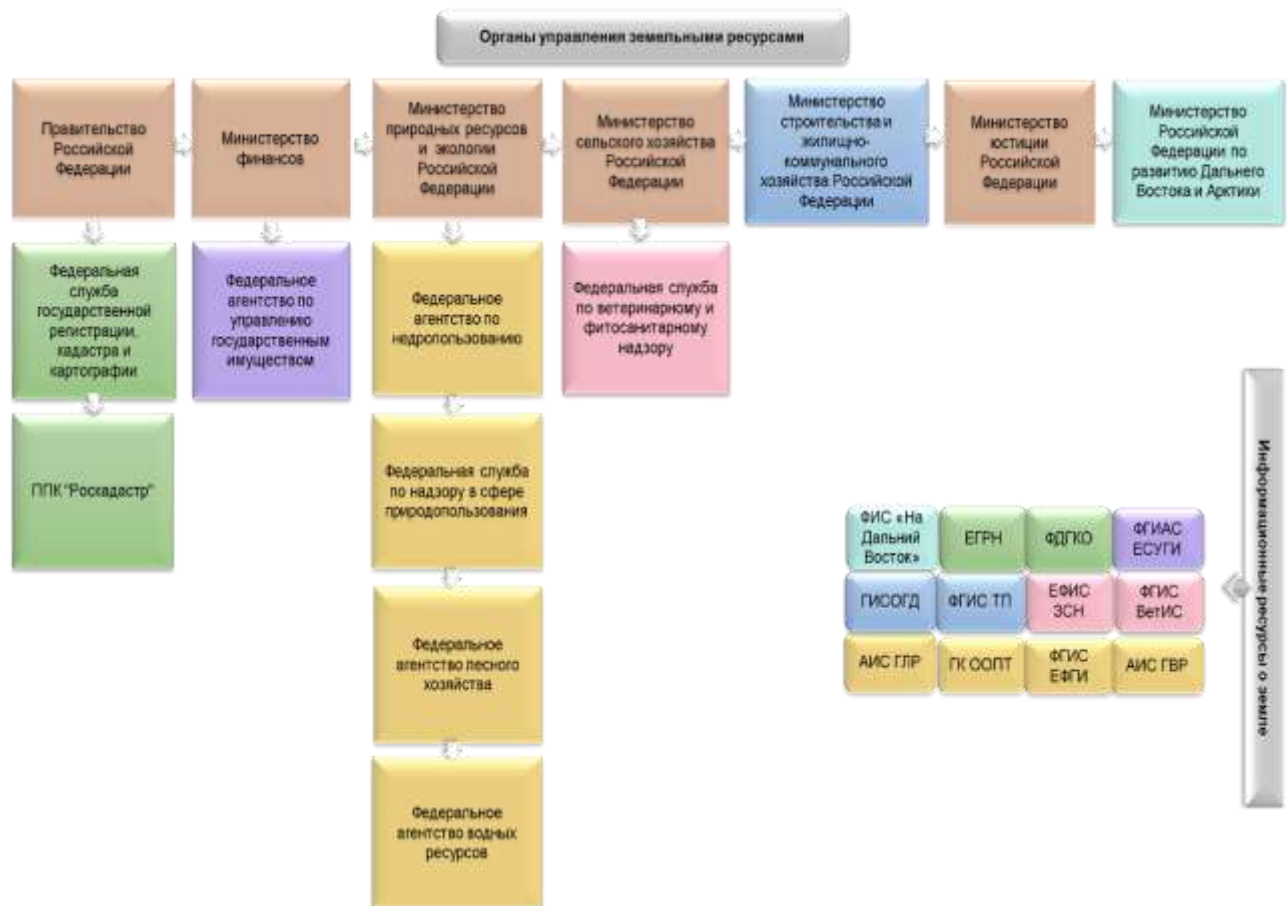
Органы управления земельными ресурсами

Правительство Российской Федерации

Министерство финансов

Министерство природных ресурсов и экологии Российской Федерации

Министерство сельского хозяйства Российской Федерации

Министерство строительства и жилищно-коммунального хозяйства Российской Федерации

Министерство юстиции Российской Федерации

Министерство Российской Федерации по развитию Дальнего Востока и Арктики

Федеральная служба государственной регистрации, кадастра и картографии

ППК "Роскадастр"

Федеральное агентство по управлению государственным имуществом

Федеральное агентство по недропользованию

Федеральная служба по надзору в сфере природопользования

Федеральное агентство лесного хозяйства

Федеральное агентство водных ресурсов

Федеральная служба по ветеринарному и фитосанитарному надзору

Информационные ресурсы о земле

ФИС «На Дальний Восток»

ЕГРН

ФДГКО

ФГИАС ЕСУГИ

ГИСОГД

ФГИС ТП

ЕФИС ЗСН

ФГИС ВетИС

АИС ГЛР

ГК ООПТ

ФГИС ЕФГИ

АИС ГВР